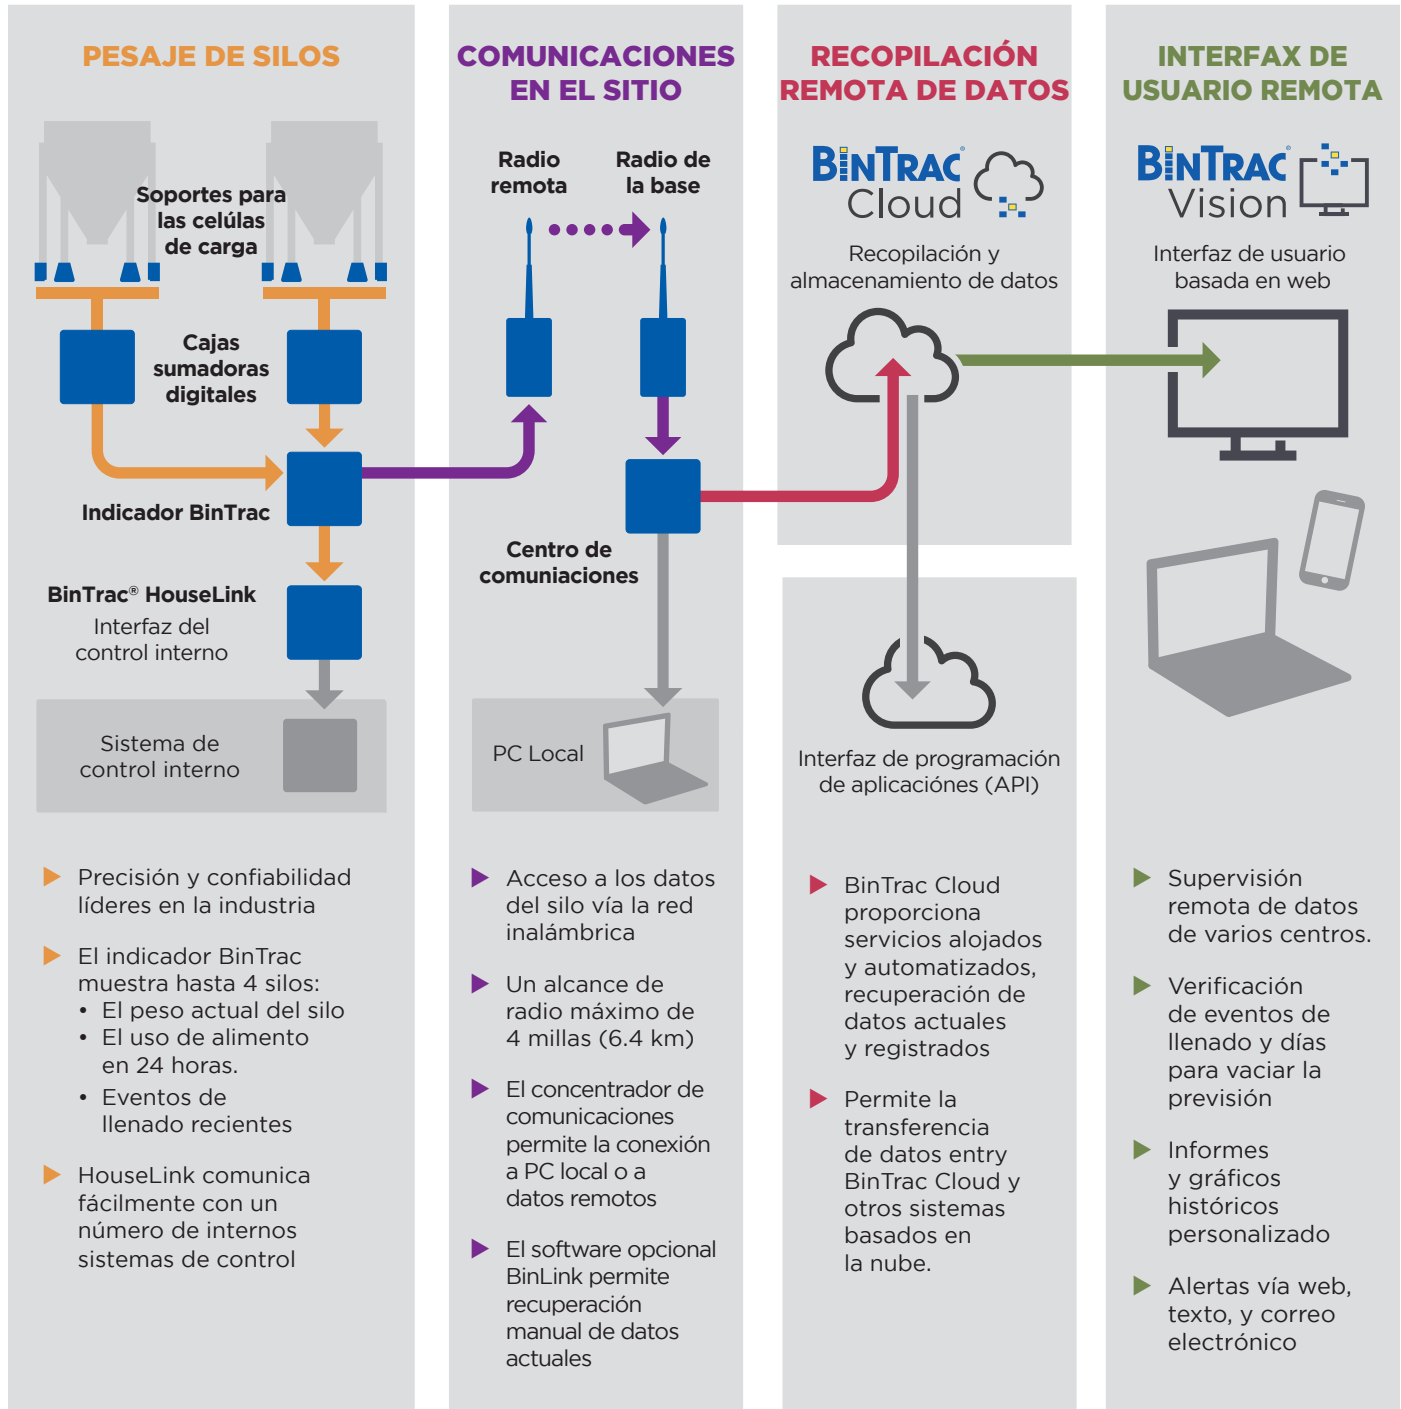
PESAJE DE SILOS

Soportes para las células de carga

Cajas sumadoras digitales

Indicador BinTrac

BinTrac® HouseLink
Interfaz del control interno

Sistema de control interno

▶ Precisión y confiabilidad líderes en la industria

▶ El indicador BinTrac muestra hasta 4 silos:
• El peso actual del silo
• El uso de alimento en 24 horas.
• Eventos de llenado recientes

▶ HouseLink comunica fácilmente con un número de internos sistemas de control

COMUNICACIONES EN EL SITIO

Radio remota

Radio de la base

Centro de comuniaciones

PC Local

▶ Acceso a los datos del silo vía la red inalámbrica

▶ Un alcance de radio máximo de 4 millas (6.4 km)

▶ El concentrador de comunicaciones permite la conexión a PC local o a datos remotos

▶ El software opcional BinLink permite recuperación manual de datos actuales

RECOPILACIÓN REMOTA DE DATOS

BINTRAC® Cloud

Recopilación y almacenamiento de datos

Interfaz de programación de aplicaciónes (API)

▶ BinTrac Cloud proporciona servicios alojados y automatizados, recuperación de datos actuales y registrados

▶ Permite la transferencia de datos entry BinTrac Cloud y otros sistemas basados en la nube.

INTERFAX DE USUARIO REMOTA

BINTRAC® Vision

Interfaz de usuario basada en web

▶ Supervisión remota de datos de varios centros.

▶ Verificación de eventos de llenado y días para vaciar la previsión

▶ Informes y gráficos históricos personalizado

▶ Alertas vía web, texto, y correo electrónico